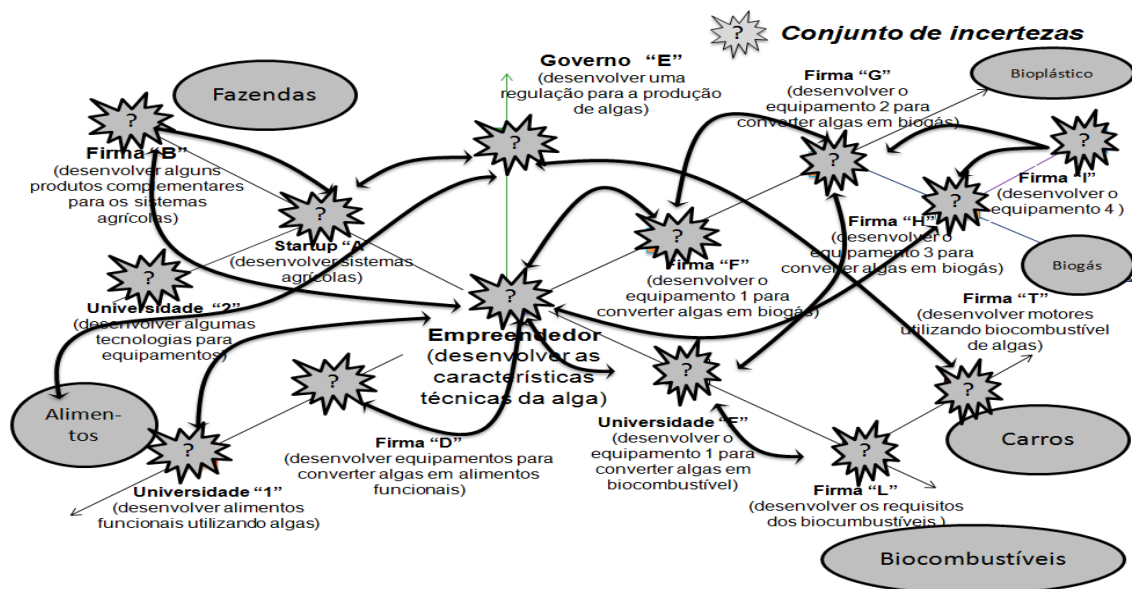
? Conjunto de incertezas

Fazendas

?

Firma "B" (desenvolver alguns produtos complementares para os sistemas agrícolas)

Governo "E" (desenvolver uma regulação para a produção de algas)

?

Firma "G" (desenvolver o equipamento 2 para converter algas em biogás)

Bioplástico

?

Firma "I" (desenvolver o equipamento 4 )

?

Startup "A" (desenvolver sistemas agrícolas)

?

Firma "H" (desenvolver o equipamento 3 para converter algas em biogás)

Biogás

?

Universidade "2" (desenvolver algumas tecnologias para equipamentos)

?

Firma "F" (desenvolver o equipamento 1 para converter algas em biogás)

?

Empreendedor (desenvolver as características técnicas da alga)

Firma "T" (desenvolver motores utilizando biocombustível de algas)

?

?

Alimentos

?

Firma "D" (desenvolver equipamentos para converter algas em alimentos funcionais)

?

Universidade "F" (desenvolver o equipamento 1 para converter algas em biocombustível)

?

Carros

?

Universidade "1" (desenvolver alimentos funcionais utilizando algas)

Firma "L" (desenvolver os requisitos dos biocumbustíveis )

Biocombustíveis